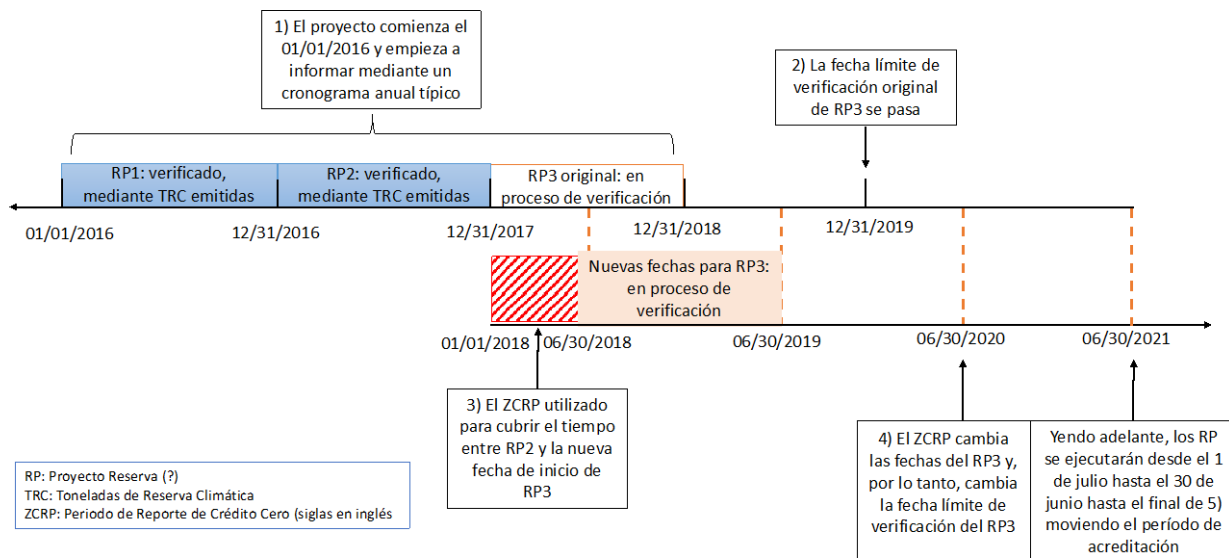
1) El proyecto comienza el 01/01/2016 y empieza a informar mediante un cronograma anual típico

2) La fecha límite de verificación original de RP3 se pasa

RP1: verificado, mediante TRC emitidas

RP2: verificado, mediante TRC emitidas

RP3 original: en proceso de verificación

01/01/2016

12/31/2016

12/31/2017

12/31/2018

12/31/2019

Nuevas fechas para RP3: en proceso de verificación

01/01/2018

06/30/2018

06/30/2019

06/30/2020

06/30/2021

3) El ZCRP utilizado para cubrir el tiempo entre RP2 y la nueva fecha de inicio de RP3

4) El ZCRP cambia las fechas del RP3 y, por lo tanto, cambia la fecha límite de verificación del RP3

Yendo adelante, los RP se ejecutarán desde el 1 de julio hasta el 30 de junio hasta el final de 5) moviendo el período de acreditación

RP: Proyecto Reserva (?)
TRC: Toneladas de Reserva Climática
ZCRP: Periodo de Reporte de Crédito Cero (siglas en inglés